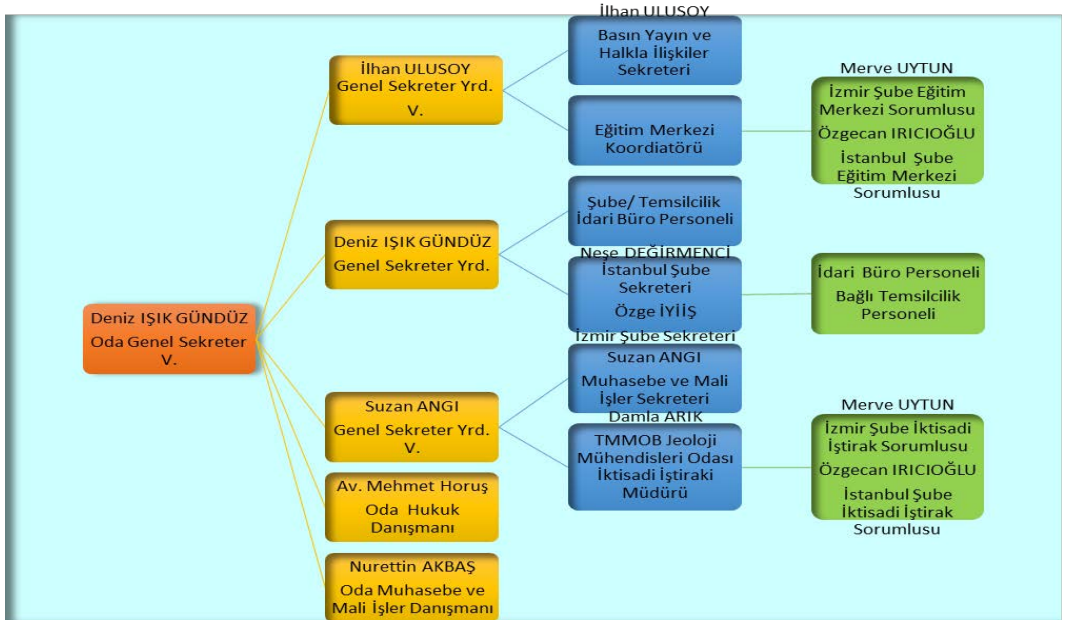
Deniz IŞIK GÜNDÜZ
Oda Genel Sekreter V.

İlhan ULUSOY
Genel Sekreter Yrd. V.

İlhan ULUSOY
Basın Yayın ve Halkla İlişkiler Sekreteri

Eğitim Merkezi Koordiatörü

Merve UYTUN
İzmir Şube Eğitim Merkezi Sorumlusu
Özgecan IRICIOĞLU
İstanbul Şube Eğitim Merkezi Sorumlusu

Deniz IŞIK GÜNDÜZ
Genel Sekreter Yrd.

Şube/ Temsilcilik İdari Büro Personeli

Neşe DEĞİRMENCİ
İstanbul Şube Sekreteri
Özge İYİİŞ
İzmir Şube Sekreteri

İdari Büro Personeli
Bağlı Temsilcilik Personeli

Suzan ANGI
Genel Sekreter Yrd. V.

Suzan ANGI
Muhasebe ve Mali İşler Sekreteri

Damla ARIK
TMMOB Jeoloji Mühendisleri Odası İktisadi İştiraki Müdürü

Merve UYTUN
İzmir Şube İktisadi İştirak Sorumlusu
Özgecan IRICIOĞLU
İstanbul Şube İktisadi İştirak Sorumlusu

Av. Mehmet Horuş
Oda Hukuk Danışmanı

Nurettin AKBAŞ
Oda Muhasebe ve Mali İşler Danışmanı